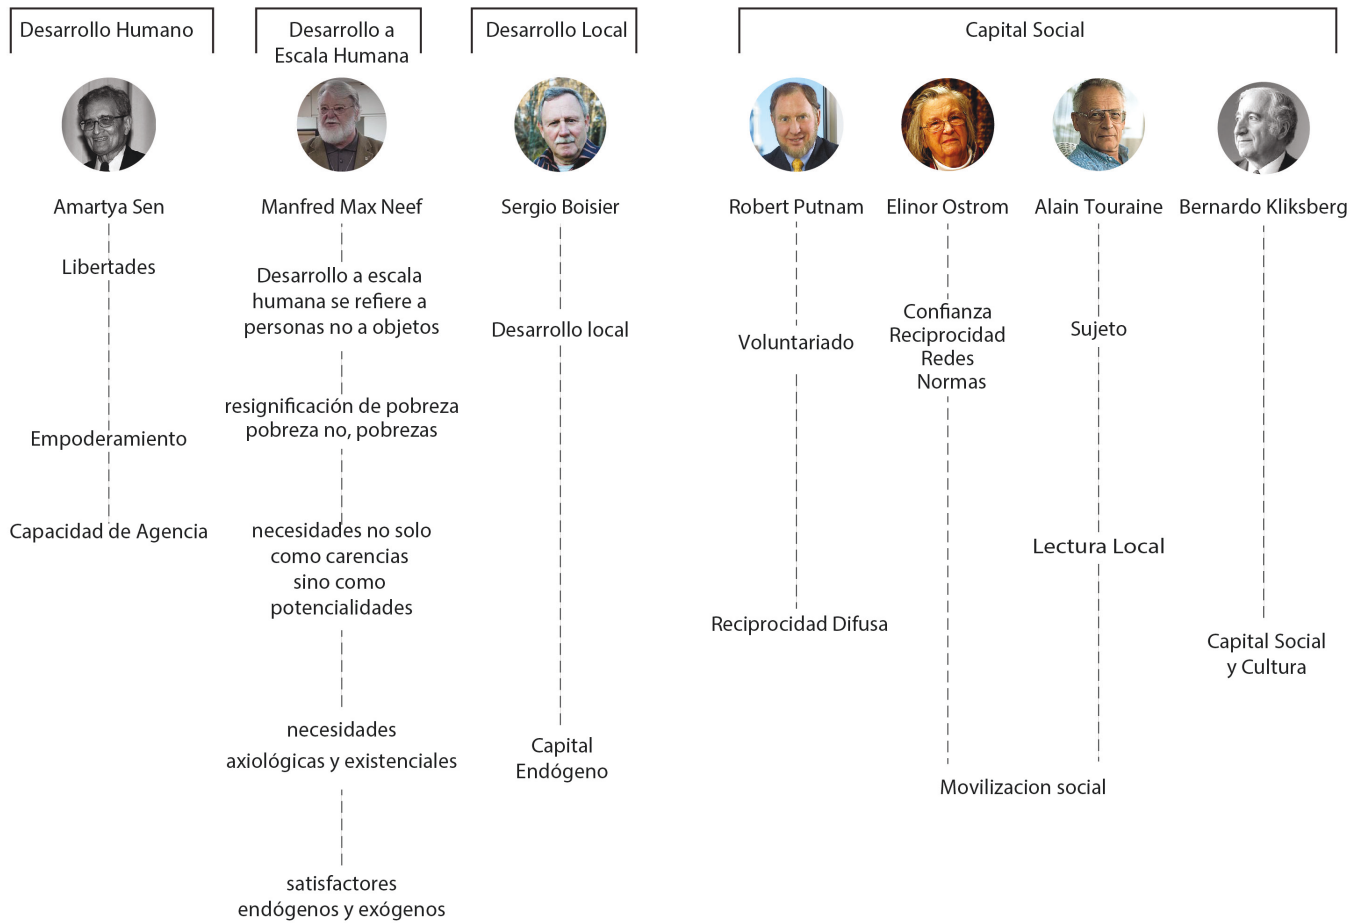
Desarrollo Humano

Amartya Sen

Libertades

Empoderamiento

Capacidad de Agencia

Desarrollo a Escala Humana

Manfred Max Neef

Desarrollo a escala humana se refiere a personas no a objetos

resignificación de pobreza pobreza no, pobrezas

necesidades no solo como carencias sino como potencialidades

necesidades axiológicas y existenciales

satisfactores endógenos y exógenos

Desarrollo Local

Sergio Boisier

Desarrollo local

Capital Endógeno

Capital Social

Robert Putnam

Voluntariado

Reciprocidad Difusa

Elinor Ostrom

Confianza
Reciprocidad
Redes
Normas

Alain Touraine

Sujeto

Lectura Local

Movilizacion social

Bernardo Kliksberg

Capital Social y Cultura